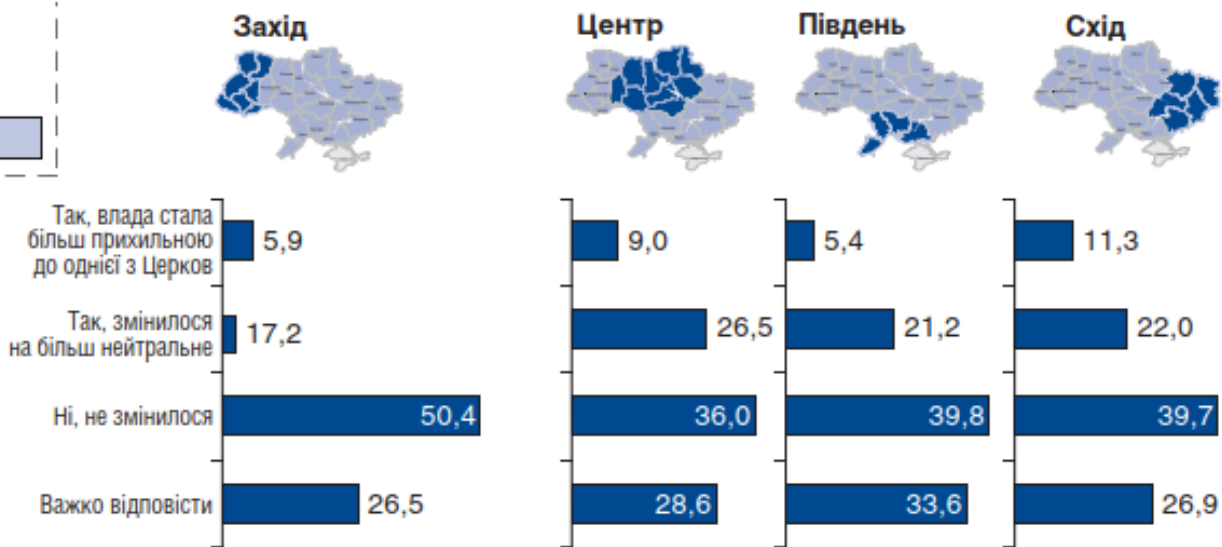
Захід

Центр

Південь

Схід

| | Захід | Центр | Південь | Схід |
|---|---|---|---|---|
| Так, влада стала більш прихильною до однієї з Церков | 5,9 | 9,0 | 5,4 | 11,3 |
| Так, змінилося на більш нейтральне | 17,2 | 26,5 | 21,2 | 22,0 |
| Ні, не змінилося | 50,4 | 36,0 | 39,8 | 39,7 |
| Важко відповісти | 26,5 | 28,6 | 33,6 | 26,9 |